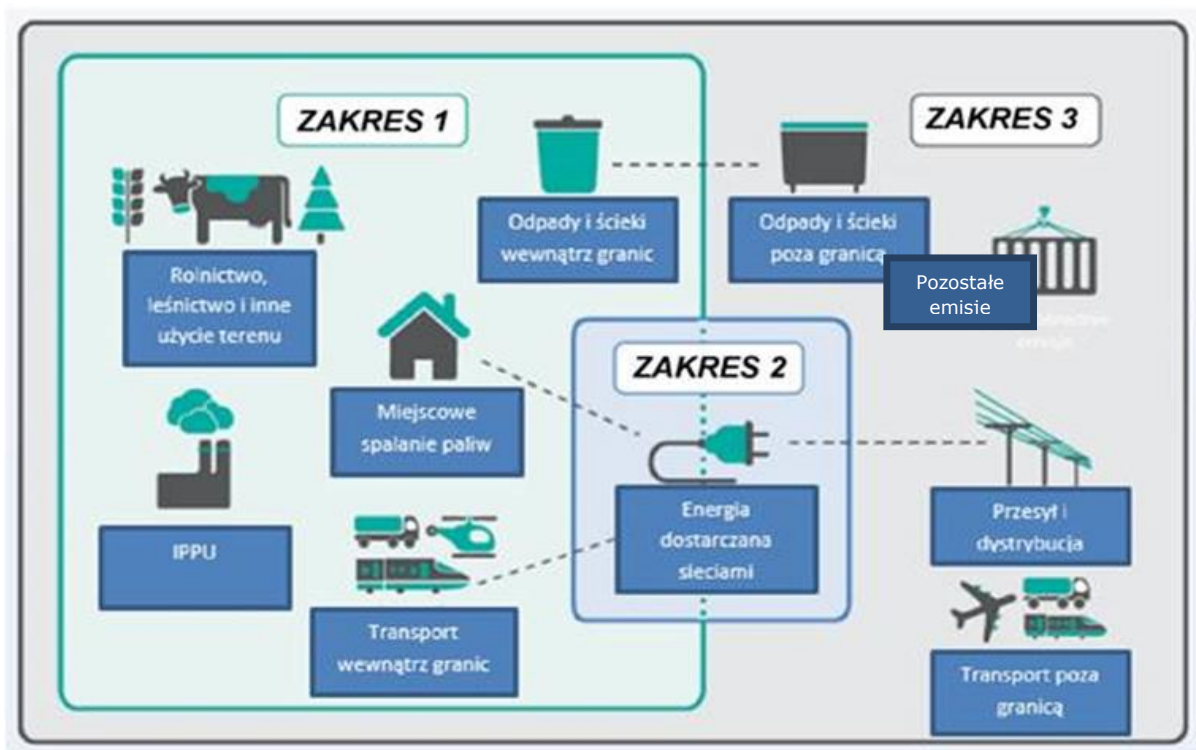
ZAKRES 1

Rolnictwo, leśnictwo i inne użycie terenu

Odpady i ścieki wewnątrz granic

ZAKRES 3

Odpady i ścieki poza granicą

Pozostałe emisje

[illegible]

Miejscowe spalanie paliw

ZAKRES 2

IPPU

Energia dostarczana sieciami

Przesył i dystrybucja

Transport wewnątrz granic

Transport poza granicą